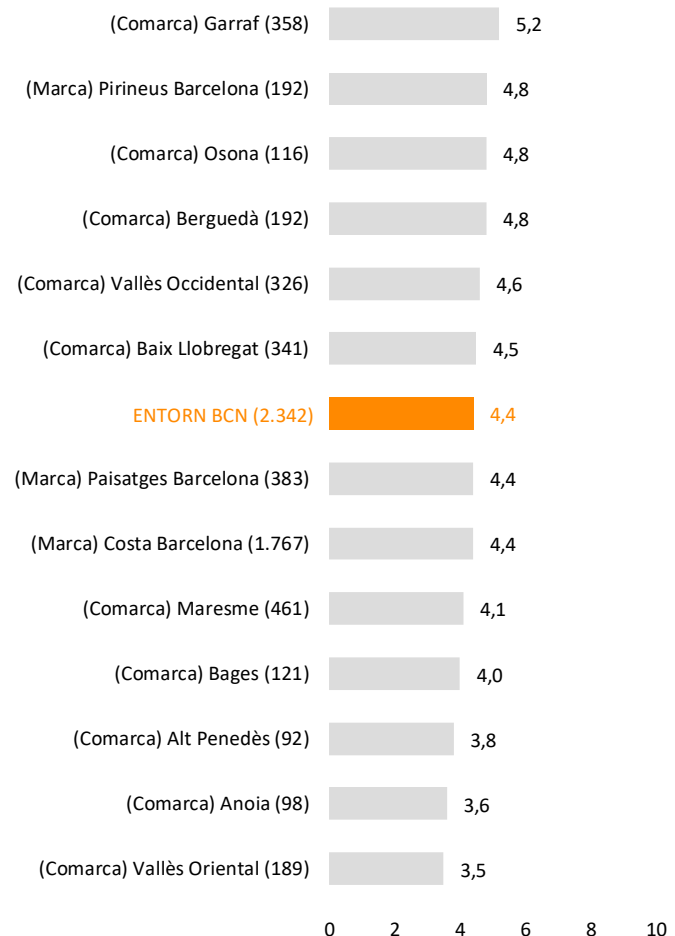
| | |
|---|---|
| (Comarca) Garraf (358) | 5,2 |
| (Marca) Pirineus Barcelona (192) | 4,8 |
| (Comarca) Osona (116) | 4,8 |
| (Comarca) Berguedà (192) | 4,8 |
| (Comarca) Vallès Occidental (326) | 4,6 |
| (Comarca) Baix Llobregat (341) | 4,5 |
| ENTORN BCN (2.342) | 4,4 |
| (Marca) Paisatges Barcelona (383) | 4,4 |
| (Marca) Costa Barcelona (1.767) | 4,4 |
| (Comarca) Maresme (461) | 4,1 |
| (Comarca) Bages (121) | 4,0 |
| (Comarca) Alt Penedès (92) | 3,8 |
| (Comarca) Anoia (98) | 3,6 |
| (Comarca) Vallès Oriental (189) | 3,5 |

0 2 4 6 8 10